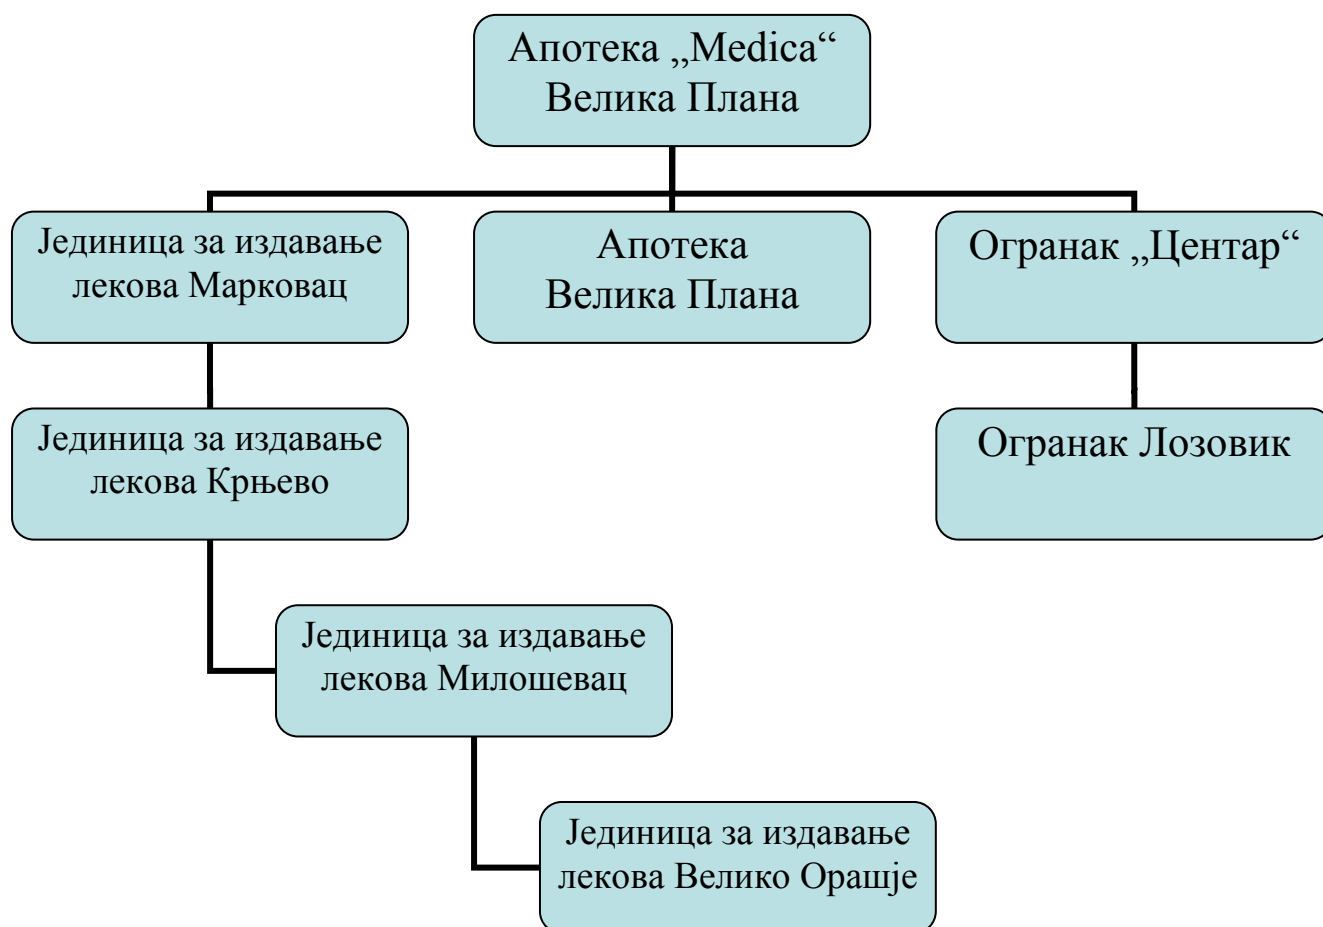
Апотека „Medica“
Велика Плана

Јединица за издавање лекова Марковац

Апотека
Велика Плана

Огранак „Центар“

Јединица за издавање лекова Крњево

Огранак Лозовик

Јединица за издавање лекова Милошевац

Јединица за издавање лекова Велико Орашје